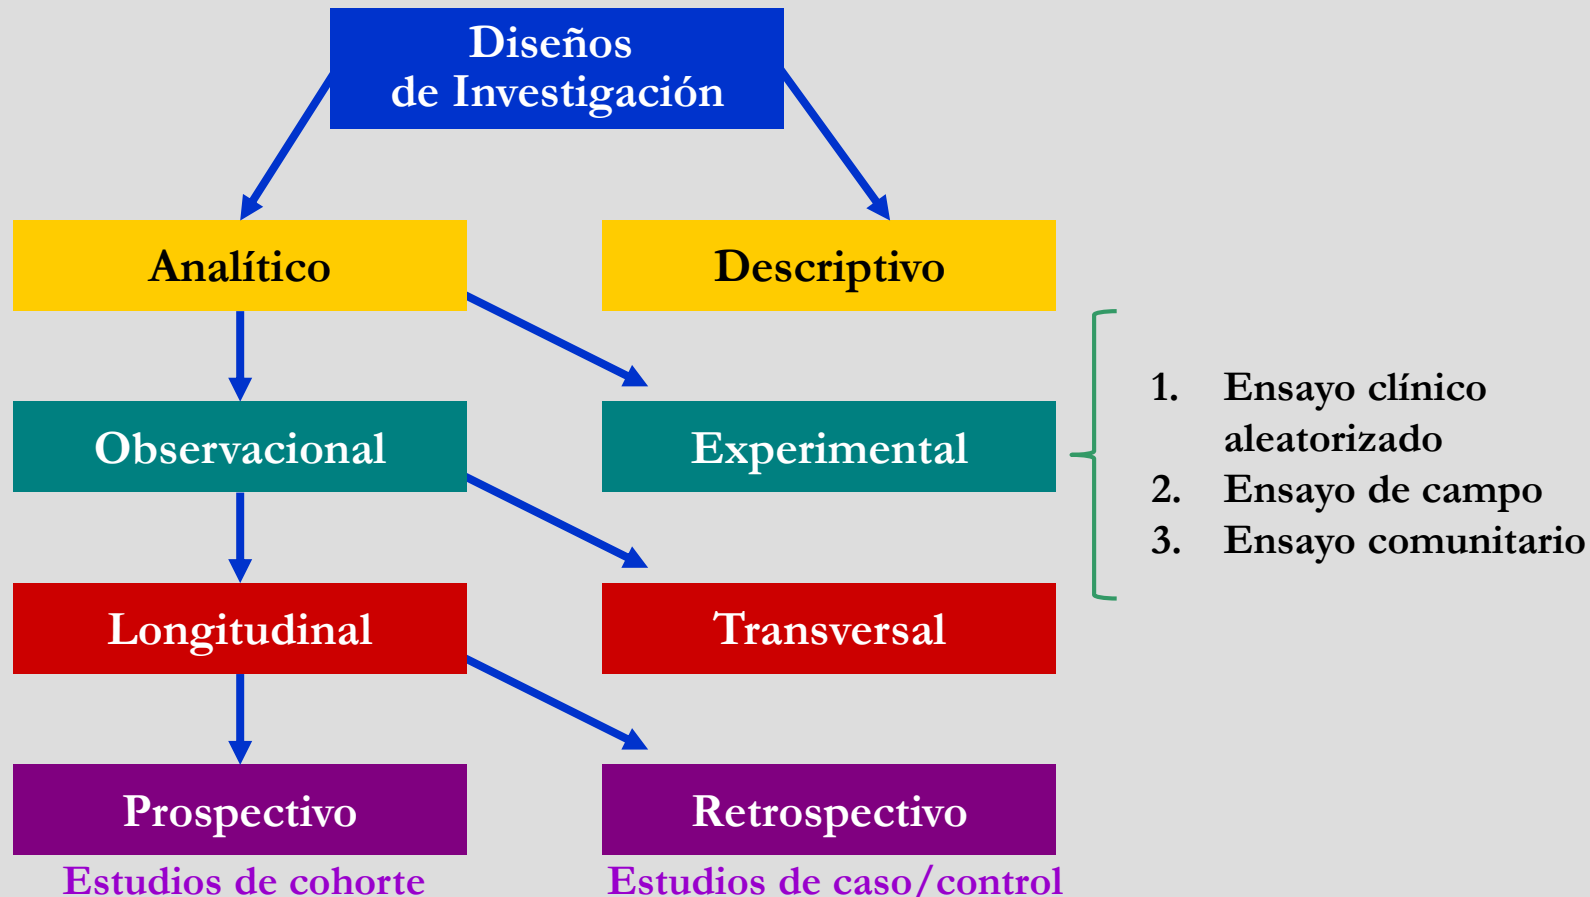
Diseños de Investigación

Analítico

Descriptivo

Observacional

Experimental

1. Ensayo clínico aleatorizado
2. Ensayo de campo
3. Ensayo comunitario

Longitudinal

Transversal

Prospectivo

Retrospectivo

Estudios de cohorte

Estudios de caso/control